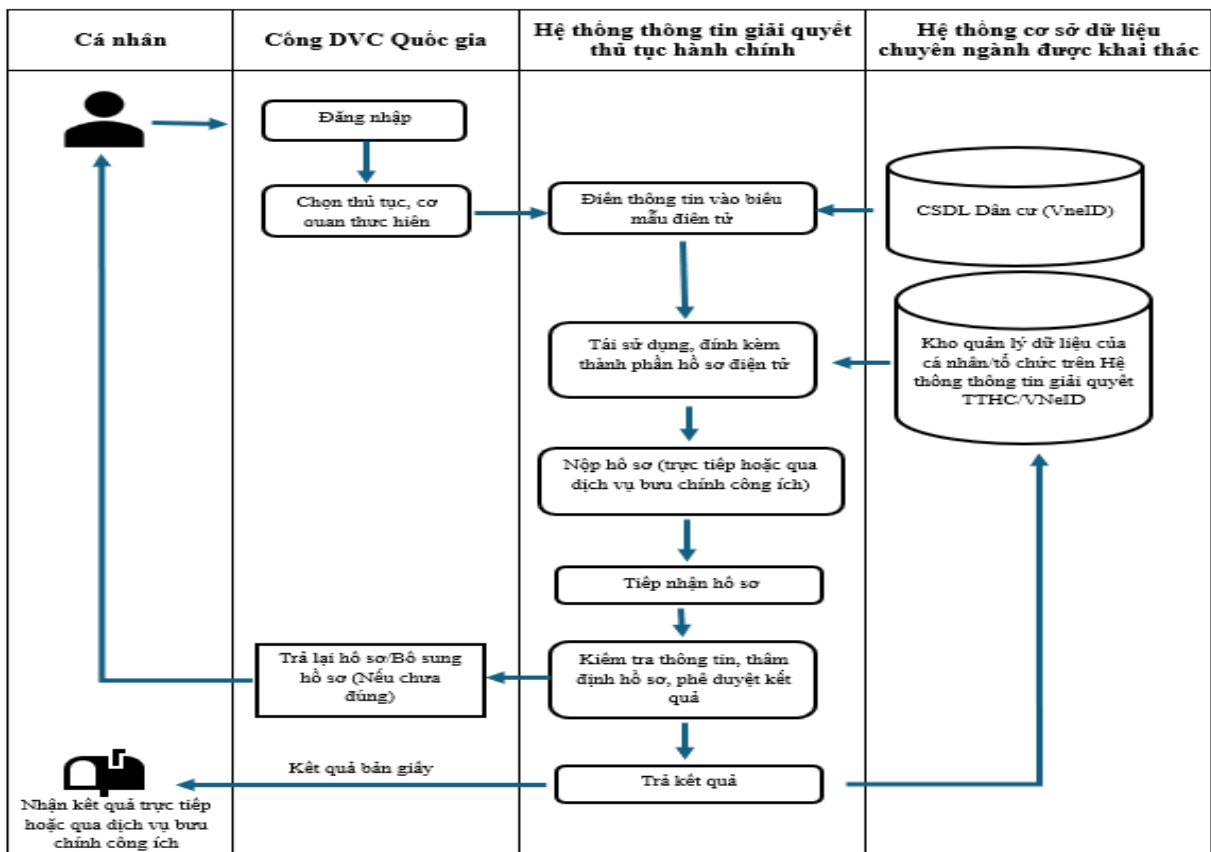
| Cá nhân | Cổng DVC Quốc gia | Hệ thống thông tin giải quyết thủ tục hành chính | Hệ thống cơ sở dữ liệu chuyên ngành được khai thác |
|---|---|---|---|

Đăng nhập

Chọn thủ tục, cơ quan thực hiện

Điền thông tin vào biểu mẫu điện tử

CSDL Dân cư (VneID)

Tái sử dụng, đính kèm thành phần hồ sơ điện tử

Kho quản lý dữ liệu của cá nhân/tổ chức trên Hệ thống thông tin giải quyết TTHC/VNeID

Nộp hồ sơ (trực tiếp hoặc qua dịch vụ bưu chính công ích)

Tiếp nhận hồ sơ

Trả lại hồ sơ/Bổ sung hồ sơ (Nếu chưa đúng)

Kiểm tra thông tin, thẩm định hồ sơ, phê duyệt kết quả

Kết quả bản giấy

Trả kết quả

Nhận kết quả trực tiếp hoặc qua dịch vụ bưu chính công ích